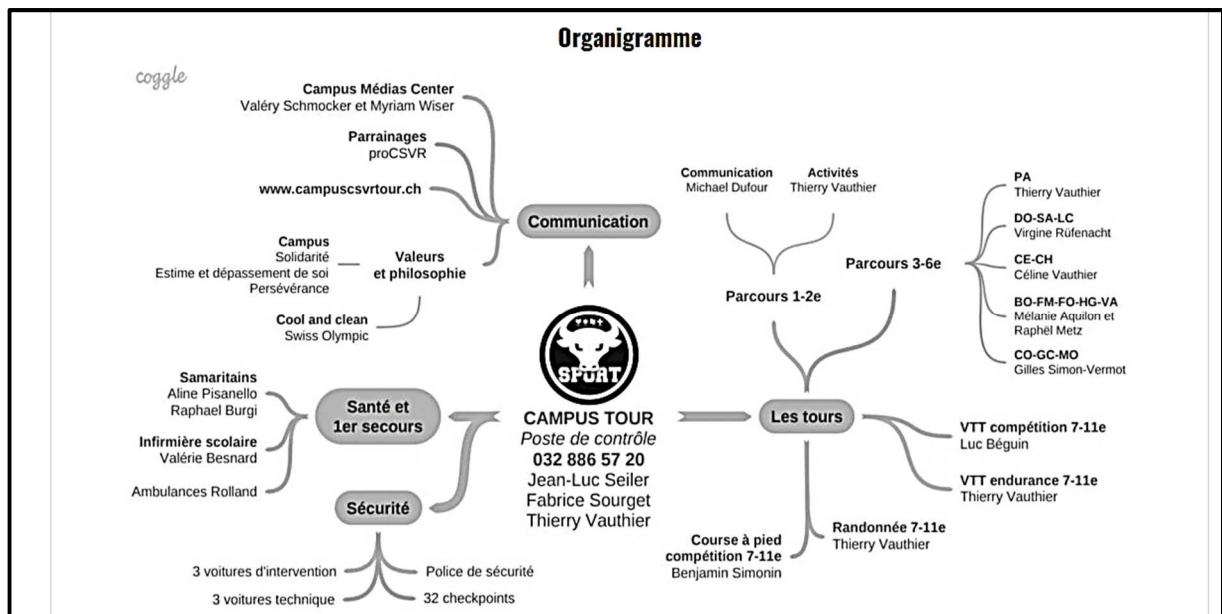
Organigramme

coggle

Campus Médias Center
Valéry Schmocker et Myriam Wiser

Parrainages
proCSVR

www.campuscsvrtour.ch

Communication

Campus
Solidarité
Estime et dépassement de soi
Persévérance

Valeurs
et philosophie

Cool and clean
Swiss Olympic

Communication
Michael Dufour

Activités
Thierry Vauthier

Parcours 1-2e

Parcours 3-6e

PA
Thierry Vauthier

DO-SA-LC
Virgine Rüfenacht

CE-CH
Céline Vauthier

BO-FM-FO-HG-VA
Mélanie Aquilon et Raphël Metz

CO-GC-MO
Gilles Simon-Vermot

SPORT

Samaritains
Aline Pisanello
Raphael Burgi

Infirmière scolaire
Valérie Besnard

Ambulances Rolland

Santé et
1er secours

Sécurité

CAMPUS TOUR
Poste de contrôle
032 886 57 20
Jean-Luc Seiler
Fabrice Sourget
Thierry Vauthier

Les tours

VTT compétition 7-11e
Luc Béguin

VTT endurance 7-11e
Thierry Vauthier

Course à pied
compétition 7-11e
Benjamin Simonin

Randonnée 7-11e
Thierry Vauthier

3 voitures d'intervention
3 voitures technique
Police de sécurité
32 checkpoints